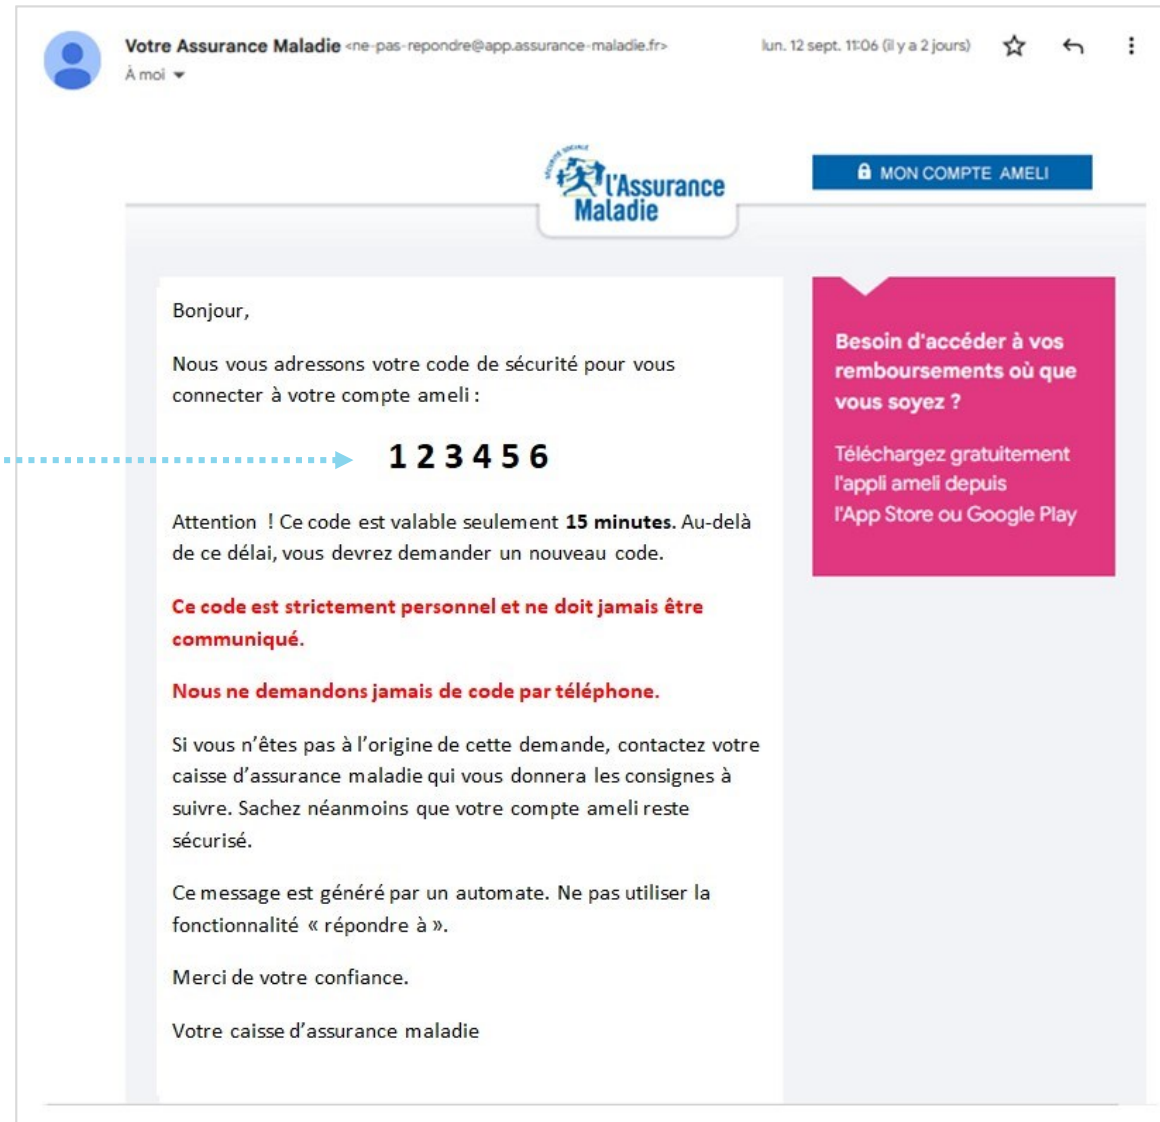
Votre Assurance Maladie <ne-pas-repondre@app.assurance-maladie.fr>
À moi

lun. 12 sept. 11:06 (il y a 2 jours)

SÉCURITÉ SOCIALE
l'Assurance Maladie

MON COMPTE AMELI

Bonjour,

Nous vous adressons votre code de sécurité pour vous connecter à votre compte ameli :

123456

Attention ! Ce code est valable seulement **15 minutes**. Au-delà de ce délai, vous devrez demander un nouveau code.

Ce code est strictement personnel et ne doit jamais être communiqué.

Nous ne demandons jamais de code par téléphone.

Si vous n'êtes pas à l'origine de cette demande, contactez votre caisse d'assurance maladie qui vous donnera les consignes à suivre. Sachez néanmoins que votre compte ameli reste sécurisé.

Ce message est généré par un automate. Ne pas utiliser la fonctionnalité « répondre à ».

Merci de votre confiance.

Votre caisse d'assurance maladie

Besoin d'accéder à vos remboursements où que vous soyez ?

Téléchargez gratuitement l'appli ameli depuis l'App Store ou Google Play